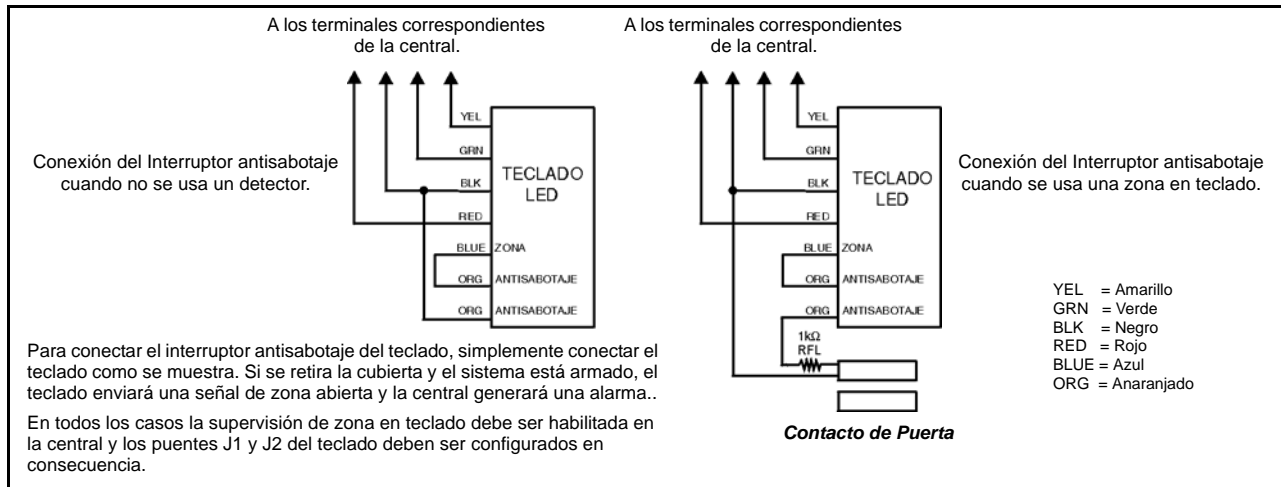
A los terminales correspondientes de la central.

YEL
GRN
BLK
RED
BLUE
ORG
ORG

TECLADO LED

ZONA
ANTISABOTAJE
ANTISABOTAJE

Conexión del Interruptor antisabotaje cuando no se usa un detector.

A los terminales correspondientes de la central.

YEL
GRN
BLK
RED
BLUE
ORG
ORG

TECLADO LED

ZONA
ANTISABOTAJE
ANTISABOTAJE

1kΩ RFL

Conexión del Interruptor antisabotaje cuando se usa una zona en teclado.

YEL = Amarillo
GRN = Verde
BLK = Negro
RED = Rojo
BLUE = Azul
ORG = Anaranjado

Para conectar el interruptor antisabotaje del teclado, simplemente conectar el teclado como se muestra. Si se retira la cubierta y el sistema está armado, el teclado enviará una señal de zona abierta y la central generará una alarma..

En todos los casos la supervisión de zona en teclado debe ser habilitada en la central y los puentes J1 y J2 del teclado deben ser configurados en consecuencia.

Contacto de Puerta